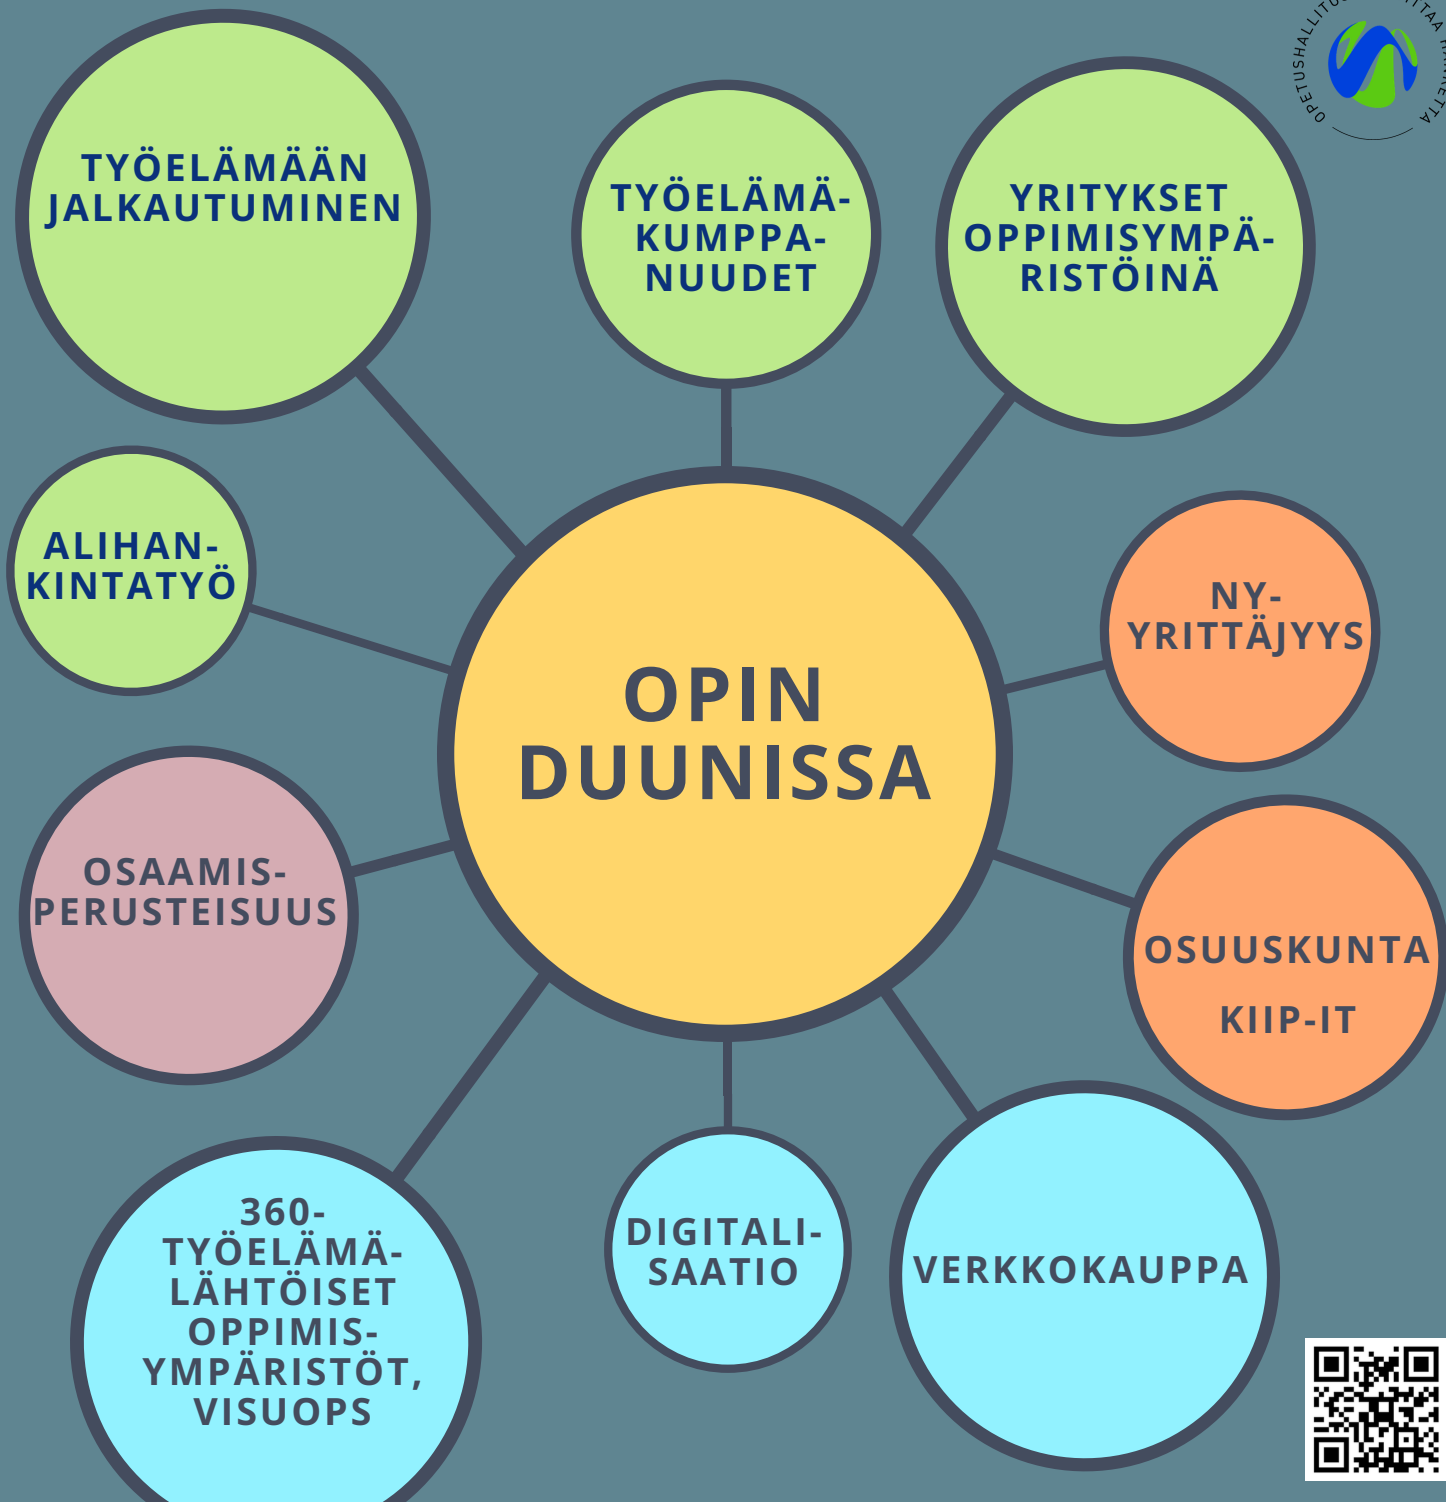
OPETUSHALLITUS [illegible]ITAA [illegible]

TYÖELÄMÄÄN JALKAUTUMINEN

TYÖELÄMÄKUMPPANUUDET

YRITYKSET OPPIMISYMPÄRISTÖINÄ

ALIHANKINTATYÖ

OPIN DUUNISSA

NY-YRITTÄJYYS

OSAAMISPERUSTEISUUS

OSUUSKUNTA

KIIP-IT

360-TYÖELÄMÄLÄHTÖISET OPPIMISYMPÄRISTÖT, VISUOPS

DIGITALISAATIO

VERKKOKAUPPA